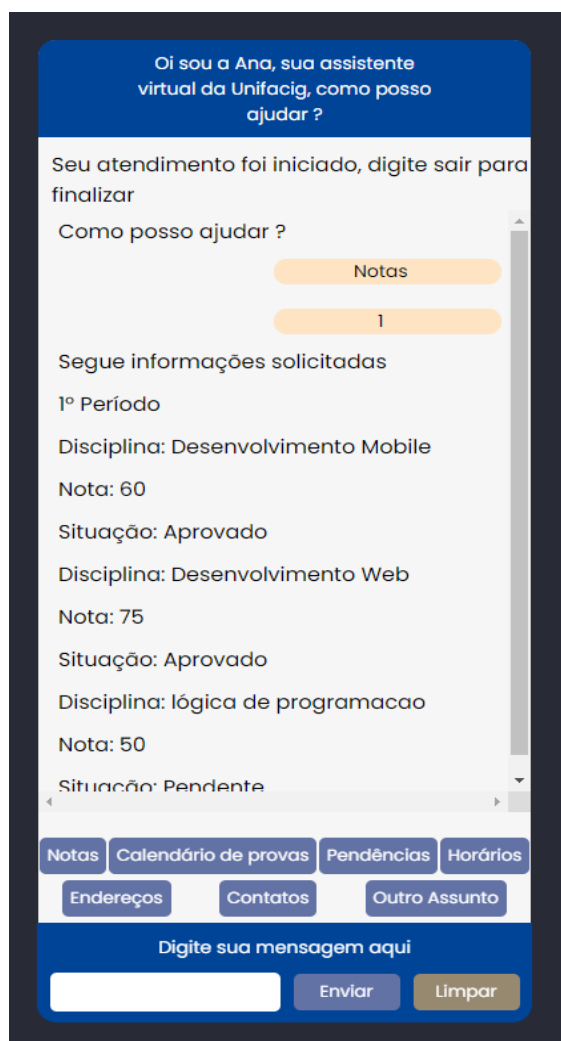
Oi sou a Ana, sua assistente virtual da Unifacig, como posso ajudar ?

Seu atendimento foi iniciado, digite sair para finalizar

Como posso ajudar ?

Notas

1

Segue informações solicitadas

1º Período

Disciplina: Desenvolvimento Mobile

Nota: 60

Situação: Aprovado

Disciplina: Desenvolvimento Web

Nota: 75

Situação: Aprovado

Disciplina: lógica de programacao

Nota: 50

Situação: Pendente

Notas | Calendário de provas | Pendências | Horários

Endereços | Contatos | Outro Assunto

Digite sua mensagem aqui

Enviar | Limpar